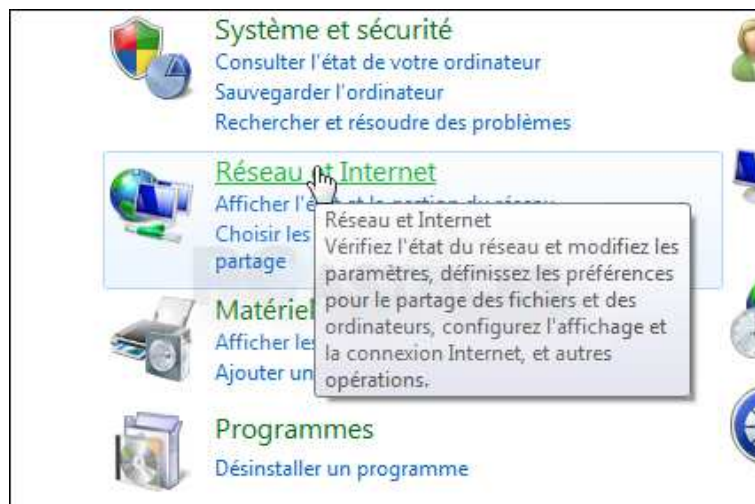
Système et sécurité
Consulter l'état de votre ordinateur
Sauvegarder l'ordinateur
Rechercher et résoudre des problèmes

Réseau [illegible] Internet
Afficher l'é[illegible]
Choisir les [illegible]
partage

Réseau et Internet
Vérifiez l'état du réseau et modifiez les paramètres, définissez les préférences pour le partage des fichiers et des ordinateurs, configurez l'affichage et la connexion Internet, et autres opérations.

Matériel
Afficher les
Ajouter un

Programmes
Désinstaller un programme